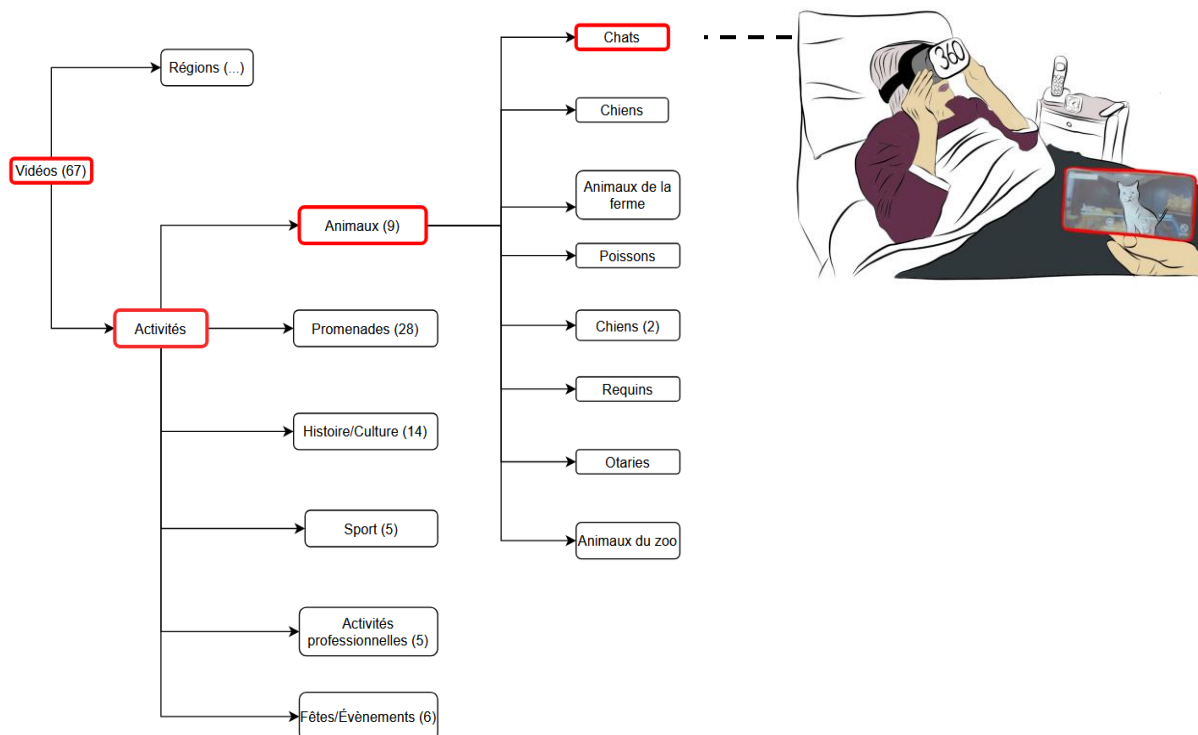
Vidéos (67)

Régions (...)

Activités

Animaux (9)

Promenades (28)

Histoire/Culture (14)

Sport (5)

Activités professionnelles (5)

Fêtes/Évènements (6)

Chats

Chiens

Animaux de la ferme

Poissons

Chiens (2)

Requins

Otaries

Animaux du zoo

360